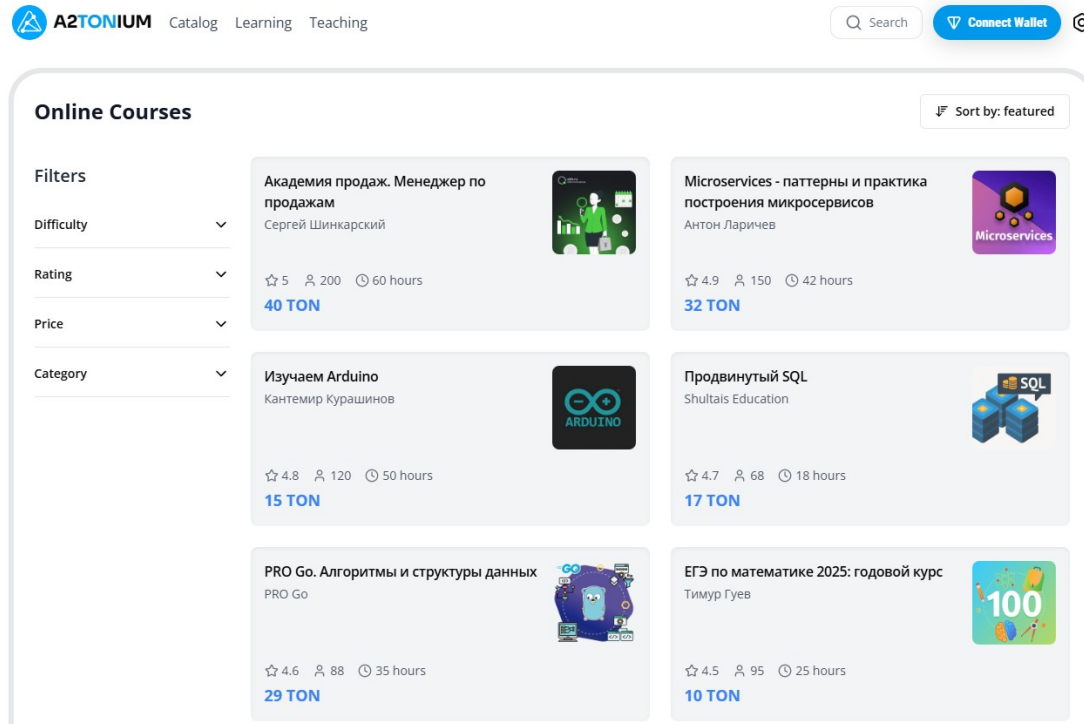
A2TONIUM Catalog Learning Teaching

Search

Connect Wallet

Online Courses

Sort by: featured

Filters

Difficulty

Rating

Price

Category

Академия продаж. Менеджер по продажам
Сергей Шинкарский
5 200 60 hours
40 TON

Microservices - паттерны и практика построения микросервисов
Антон Ларичев
Microservices
4.9 150 42 hours
32 TON

Изучаем Arduino
Кантемир Курашинов
ARDUINO
4.8 120 50 hours
15 TON

Продвинутый SQL
Shultais Education
SQL
4.7 68 18 hours
17 TON

PRO Go. Алгоритмы и структуры данных
PRO Go
GO
4.6 88 35 hours
29 TON

ЕГЭ по математике 2025: годовой курс
Тимур Гуев
100
4.5 95 25 hours
10 TON